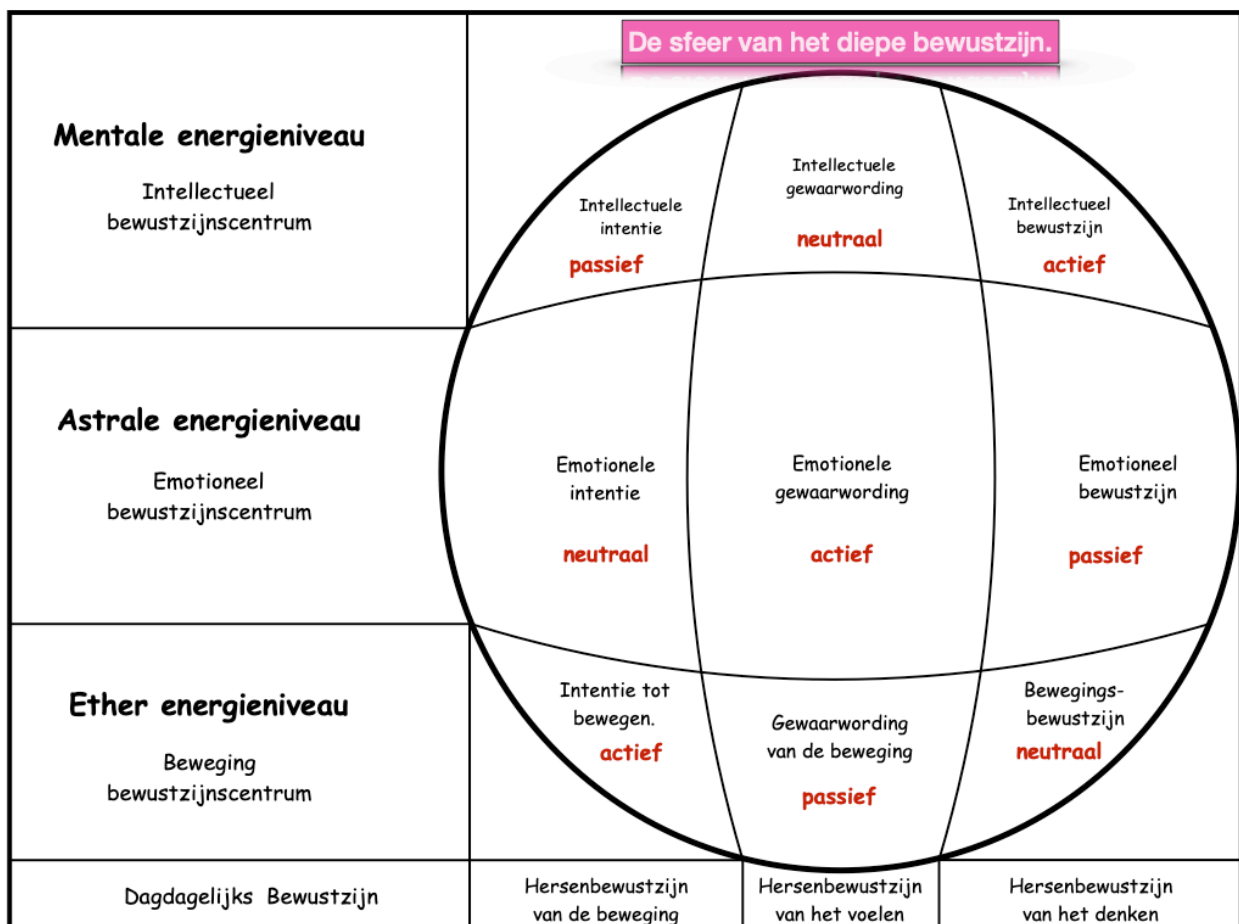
De sfeer van het diepe bewustzijn.

Mentale energieniveau

Intellectueel bewustzijnscentrum

Intellectuele intentie
passief

Intellectuele gewaarwording
neutraal

Intellectueel bewustzijn
actief

Astrale energieniveau

Emotioneel bewustzijnscentrum

Emotionele intentie
neutraal

Emotionele gewaarwording
actief

Emotioneel bewustzijn
passief

Ether energieniveau

Beweging bewustzijnscentrum

Intentie tot bewegen.
actief

Gewaarwording van de beweging
passief

Bewegingsbewustzijn
neutraal

Dagdagelijks Bewustzijn

Hersenbewustzijn van de beweging

Hersenbewustzijn van het voelen

Hersenbewustzijn van het denken